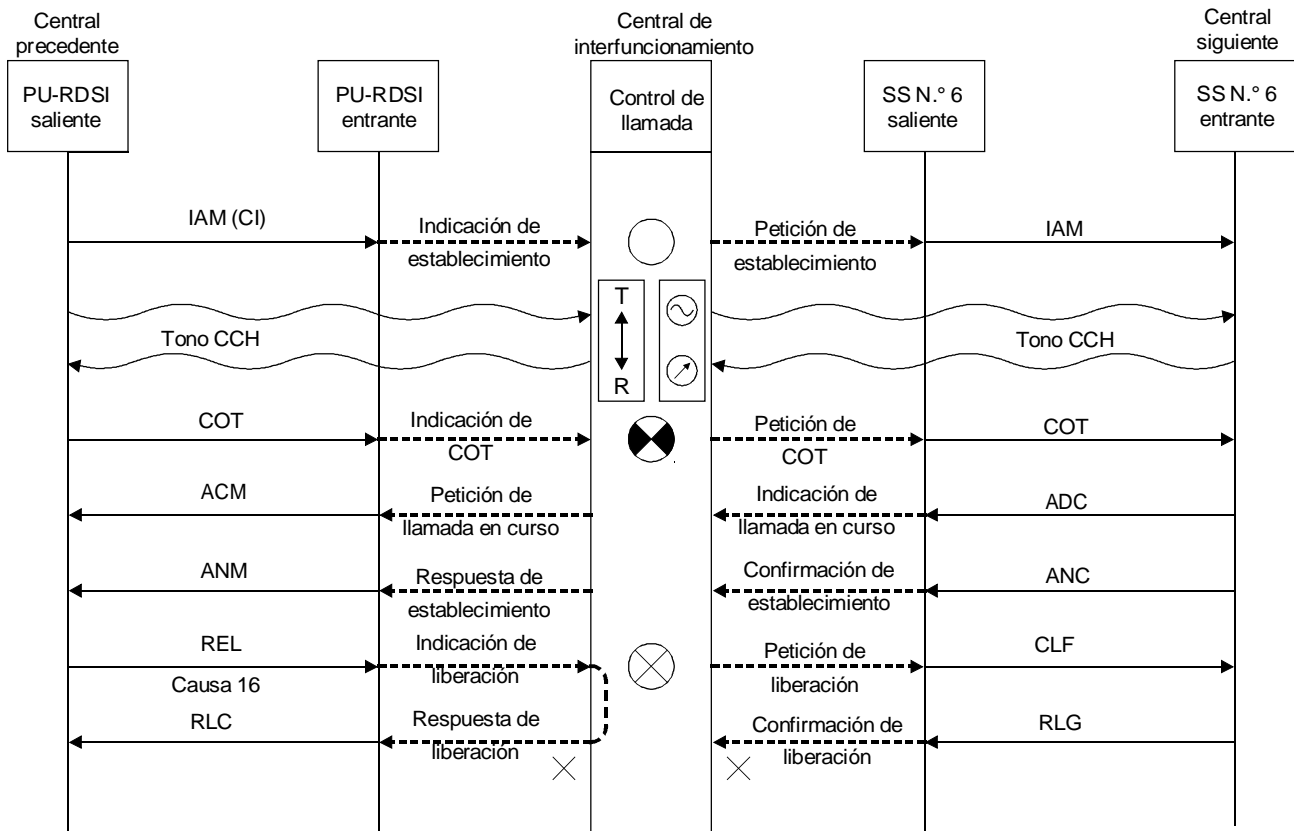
Central precedente

Central de interfuncionamiento

Central siguiente

PU-RDSI saliente

PU-RDSI entrante

Control de llamada

SS N.° 6 saliente

SS N.° 6 entrante

IAM (CI)

Indicación de establecimiento

Petición de establecimiento

IAM

T

R

Tono CCH

Tono CCH

COT

Indicación de COT

Petición de COT

COT

ACM

Petición de llamada en curso

Indicación de llamada en curso

ADC

ANM

Respuesta de establecimiento

Confirmación de establecimiento

ANC

REL

Causa 16

Indicación de liberación

Petición de liberación

CLF

RLC

Respuesta de liberación

Confirmación de liberación

RLG